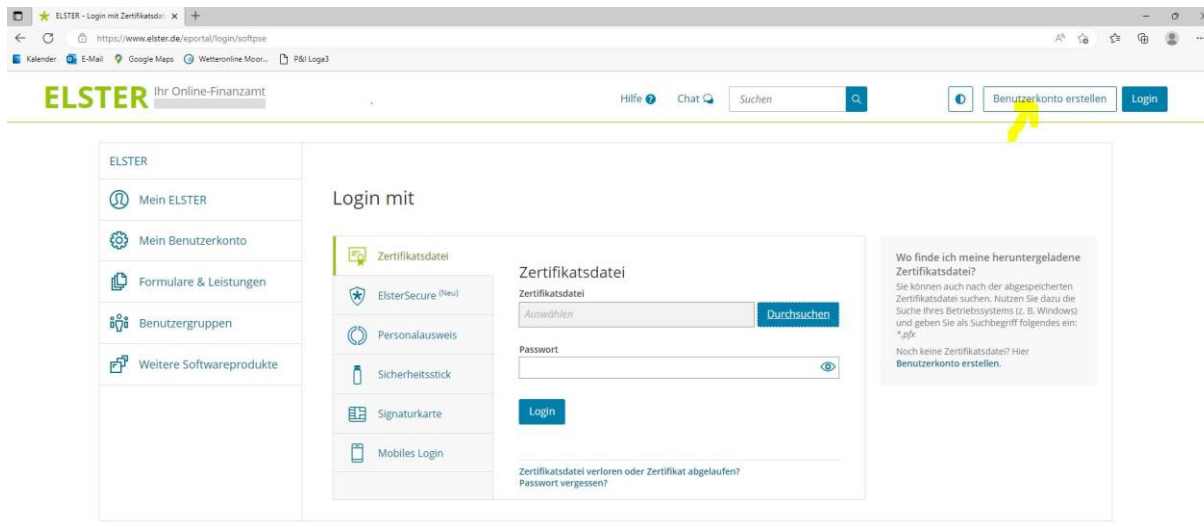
ELSTER - Login mit Zertifikatsda ×

https://www.elster.de/eportal/login/softpse

Kalender E-Mail Google Maps Wetteronline Moor... P&I Loga3

ELSTER Ihr Online-Finanzamt

Hilfe Chat Suchen Benutzerkonto erstellen Login

ELSTER

Mein ELSTER

Mein Benutzerkonto

Formulare & Leistungen

Benutzergruppen

Weitere Softwareprodukte

Login mit

Zertifikatsdatei

ElsterSecure (Neu)

Personalausweis

Sicherheitsstick

Signaturkarte

Mobiles Login

Zertifikatsdatei

Zertifikatsdatei

Auswählen Durchsuchen

Passwort

Login

Zertifikatsdatei verloren oder Zertifikat abgelaufen?
Passwort vergessen?

Wo finde ich meine heruntergeladene Zertifikatsdatei?

Sie können auch nach der abgespeicherten Zertifikatsdatei suchen. Nutzen Sie dazu die Suche Ihres Betriebssystems (z. B. Windows) und geben Sie als Suchbegriff folgendes ein: *.pfx

Noch keine Zertifikatsdatei? Hier Benutzerkonto erstellen.